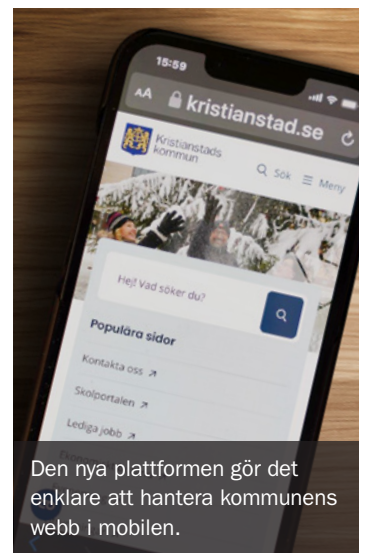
15:59

AA kristianstad.se

Kristianstads kommun

Sök Meny

Hej! Vad söker du?

Populära sidor

Kontakta oss

Skolportalen

Lediga jobb

Den nya plattformen gör det enklare att hantera kommunens webb i mobilen.